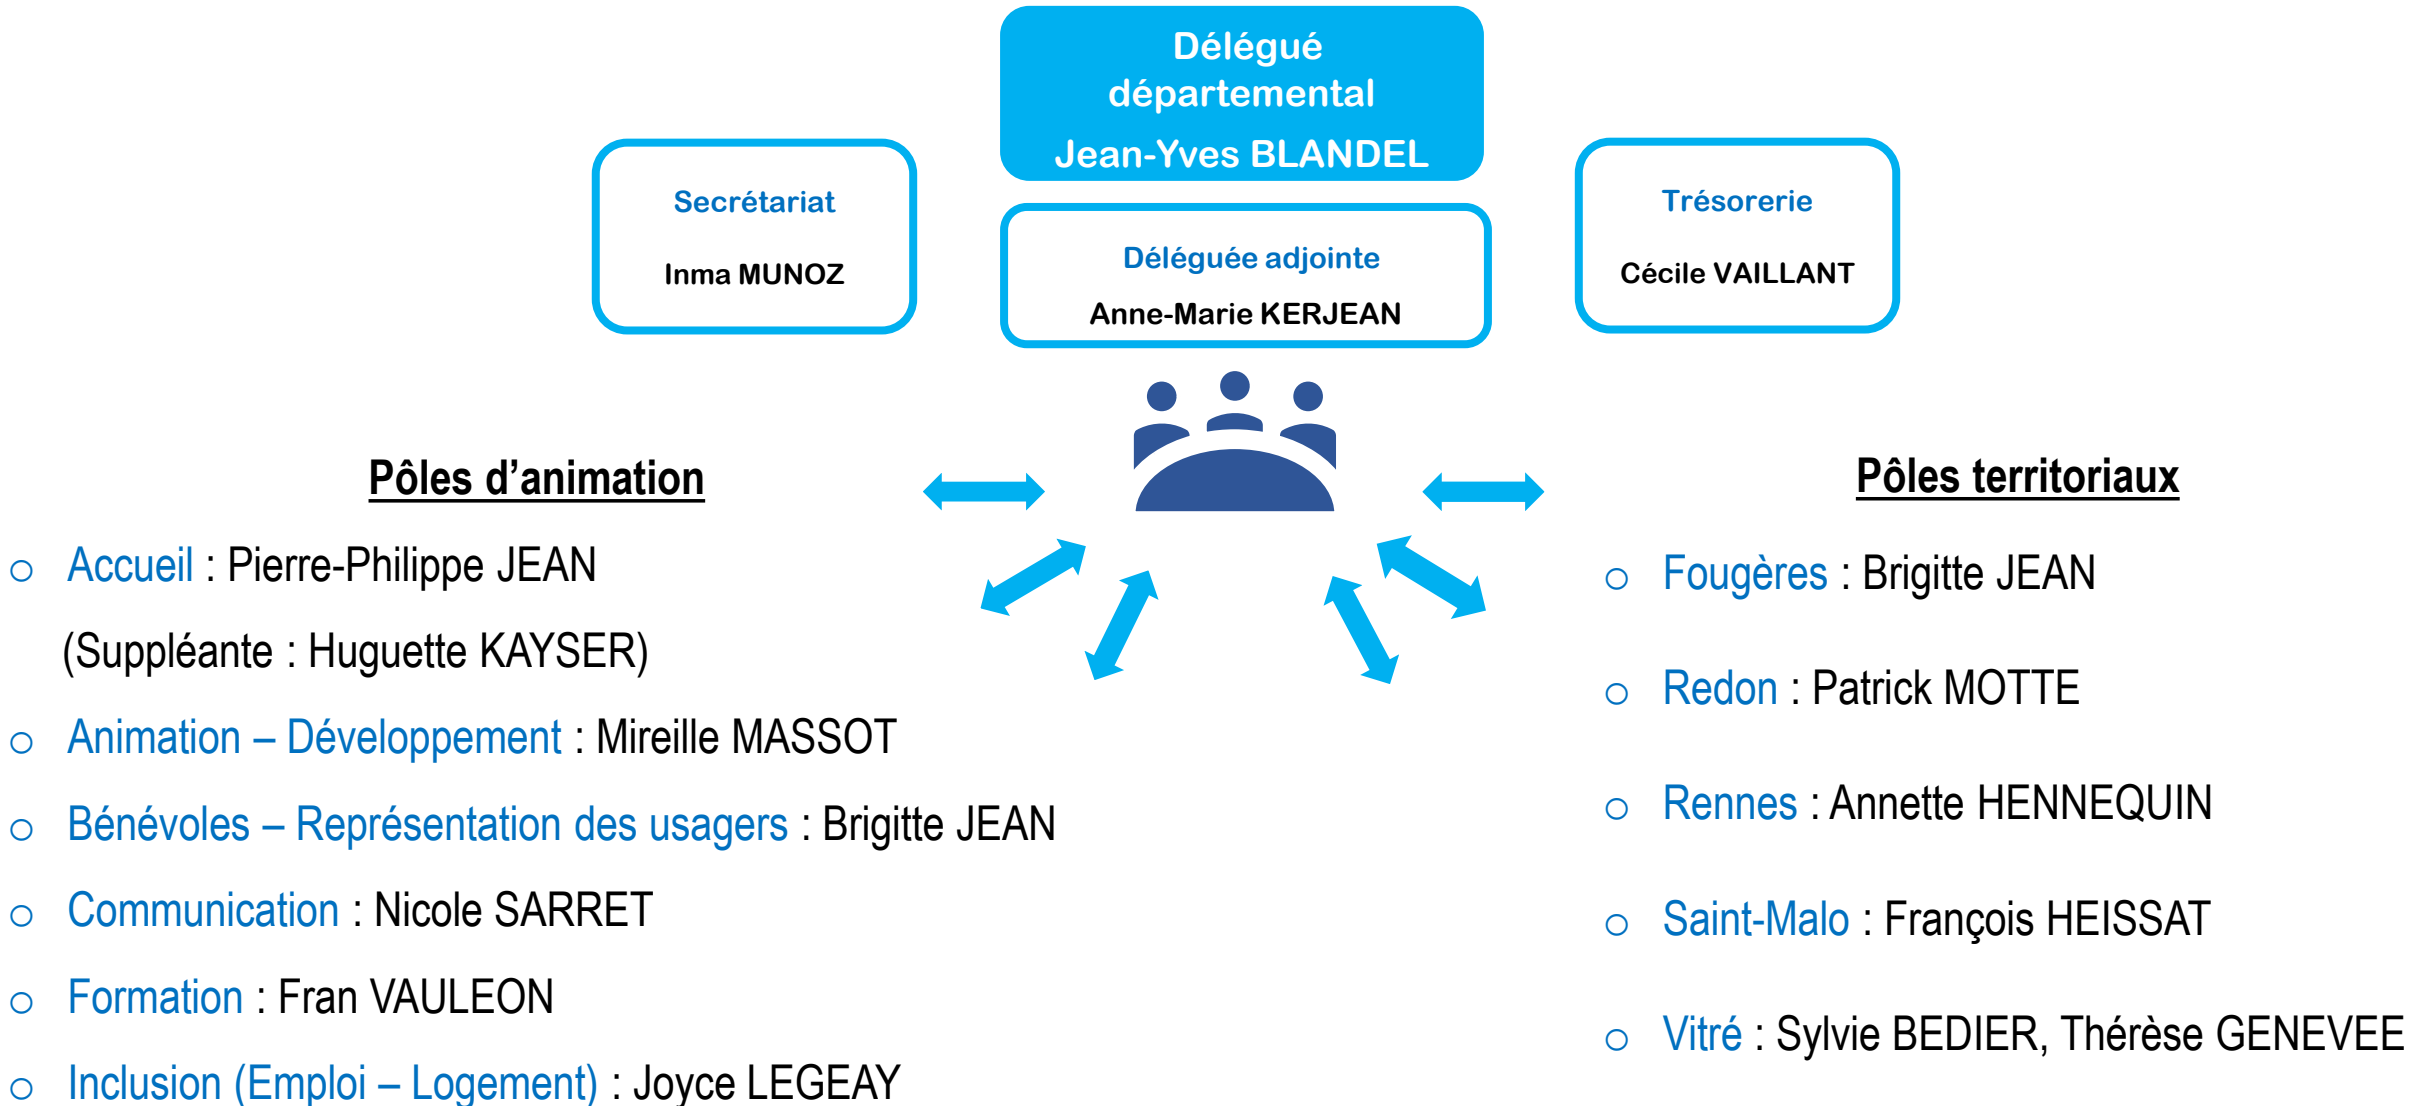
Délégué départemental
Jean-Yves BLANDEL

Secrétariat
Inma MUNOZ

Déléguée adjointe
Anne-Marie KERJEAN

Trésorerie
Cécile VAILLANT

Pôles d'animation

○ Accueil : Pierre-Philippe JEAN
(Suppléante : Huguette KAYSER)
○ Animation – Développement : Mireille MASSOT
○ Bénévoles – Représentation des usagers : Brigitte JEAN
○ Communication : Nicole SARRET
○ Formation : Fran VAULEON
○ Inclusion (Emploi – Logement) : Joyce LEGEAY

Pôles territoriaux

○ Fougères : Brigitte JEAN
○ Redon : Patrick MOTTE
○ Rennes : Annette HENNEQUIN
○ Saint-Malo : François HEISSAT
○ Vitré : Sylvie BEDIER, Thérèse GENEVEE